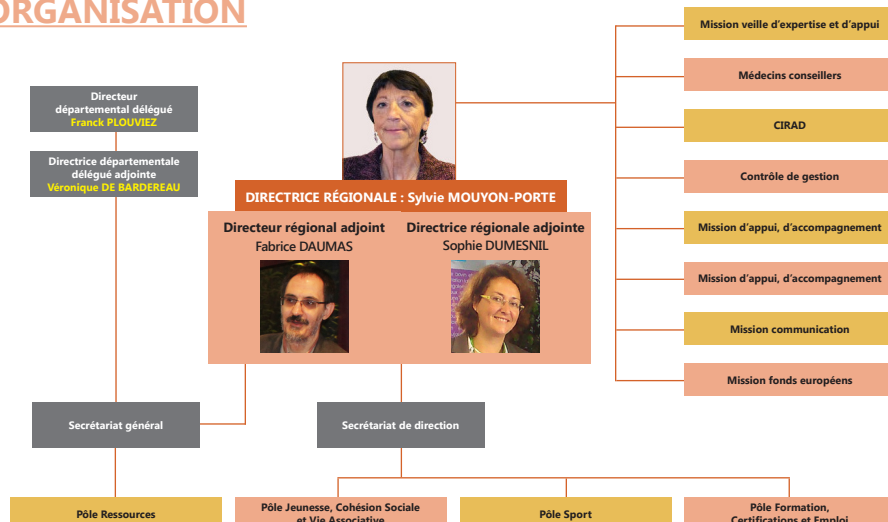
ORGANISATION

Directeur départemental délégué
Franck PLOUVIEZ

Directrice départementale déléguée adjointe
Véronique DE BARDEREAU

DIRECTRICE RÉGIONALE : Sylvie MOUYON-PORTE

Directeur régional adjoint
Fabrice DAUMAS

Directrice régionale adjointe
Sophie DUMESNIL

Mission veille d'expertise et d'appui

Médecins conseillers

CIRAD

Contrôle de gestion

Mission d'appui, d'accompagnement

Mission d'appui, d'accompagnement

Mission communication

Mission fonds européens

Secrétariat général

Secrétariat de direction

Pôle Ressources

Pôle Jeunesse, Cohésion Sociale et Vie Associative

Pôle Sport

Pôle Formation, Certifications et Emploi